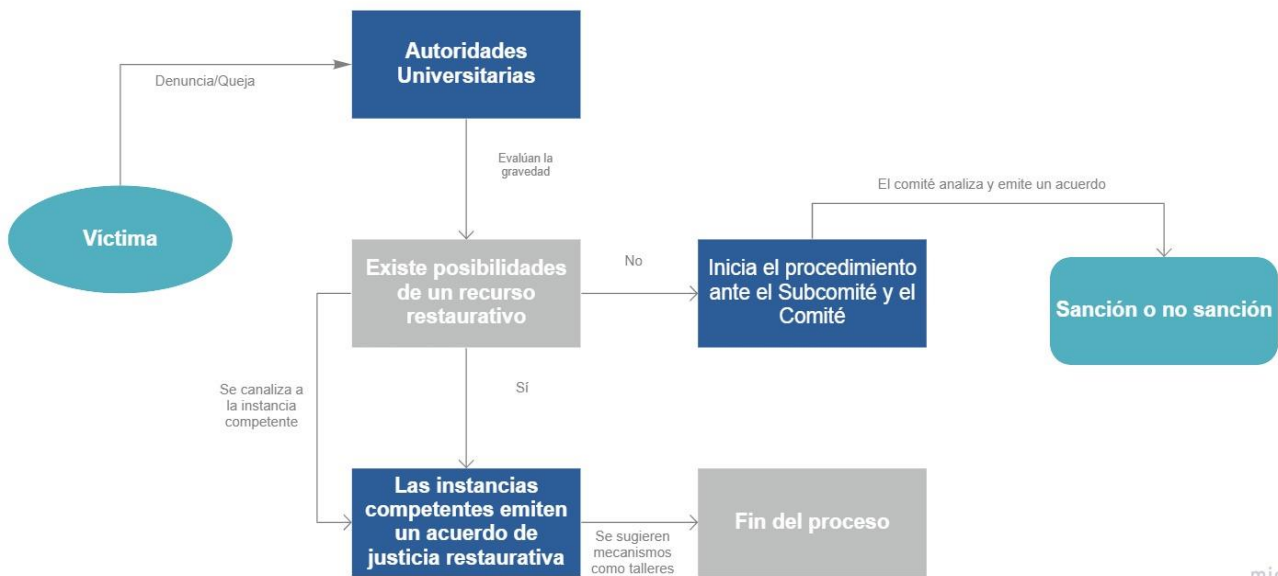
Denuncia/Queja

Autoridades Universitarias

Víctima

Evalúan la gravedad

El comité analiza y emite un acuerdo

Existe posibilidades de un recurso restaurativo

No

Inicia el procedimiento ante el Subcomité y el Comité

Sanción o no sanción

Se canaliza a la instancia competente

Sí

Las instancias competentes emiten un acuerdo de justicia restaurativa

Se sugieren mecanismos como talleres

Fin del proceso

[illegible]